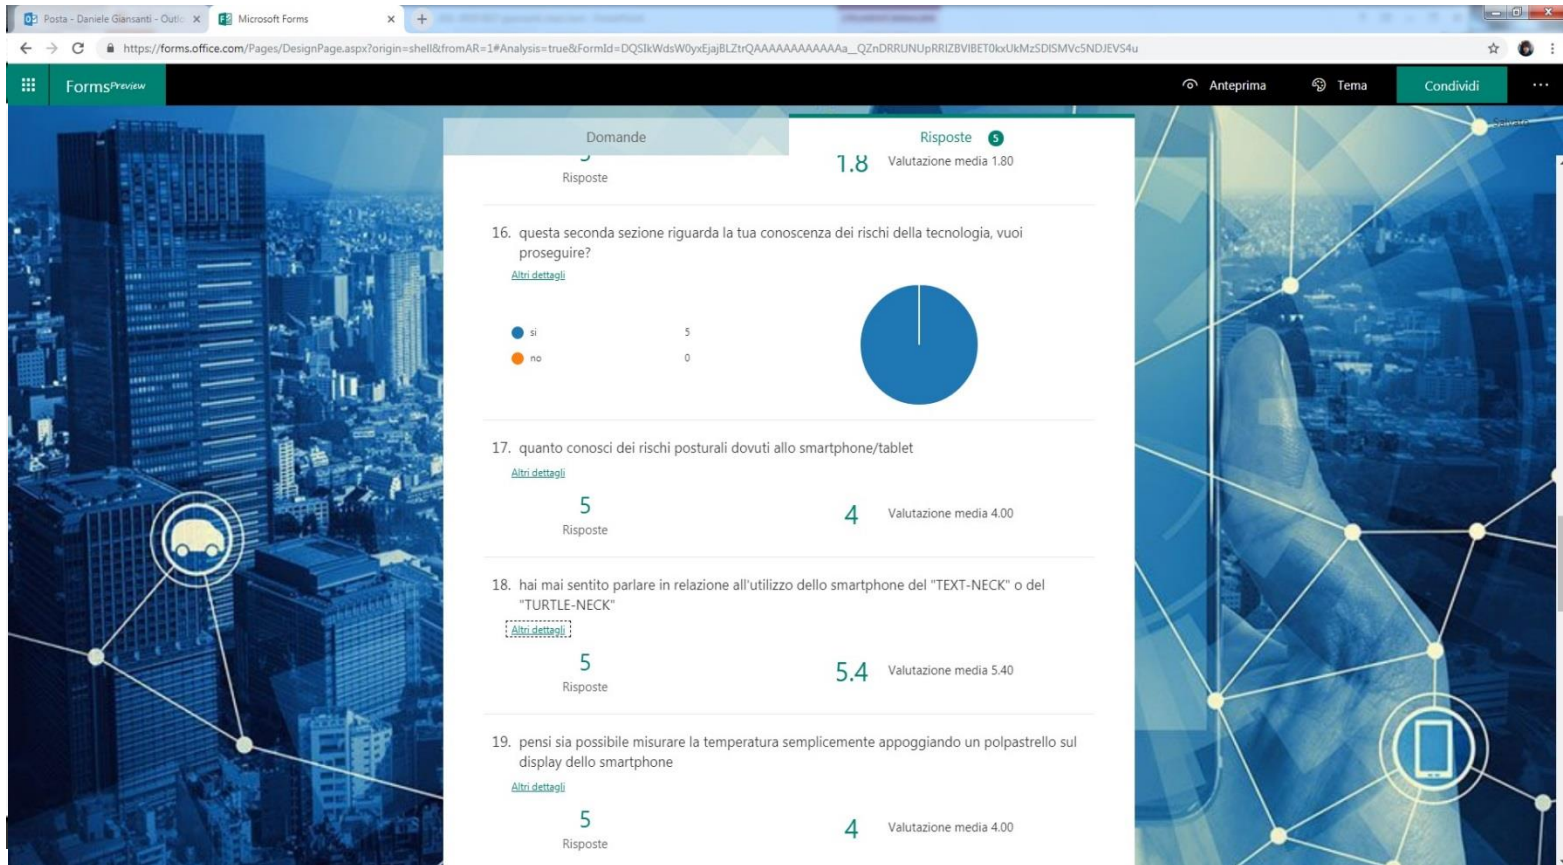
Posta - Daniele Giansanti - Outlo ×
Microsoft Forms ×
+

https://forms.office.com/Pages/DesignPage.aspx?origin=shell&fromAR=1#Analysis=true&FormId=DQSIkWdsW0yxEjajBLZtrQAAAAAAAAAAAAa__QZnDRRUNUpRRIZBVIBET0kxUkMzSDISMVc5NDJEVS4u

Forms Preview
Anteprima
Tema
Condividi
...

Domande
Risposte 5

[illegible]
Risposte
1.8 Valutazione media 1.80

16. questa seconda sezione riguarda la tua conoscenza dei rischi della tecnologia, vuoi proseguire?
Altri dettagli

si 5
no 0

17. quanto conosci dei rischi posturali dovuti allo smartphone/tablet
Altri dettagli

5
Risposte
4 Valutazione media 4.00

18. hai mai sentito parlare in relazione all'utilizzo dello smartphone del "TEXT-NECK" o del "TURTLE-NECK"
Altri dettagli

5
Risposte
5.4 Valutazione media 5.40

19. pensi sia possibile misurare la temperatura semplicemente appoggiando un polpastrello sul display dello smartphone
Altri dettagli

5
Risposte
4 Valutazione media 4.00